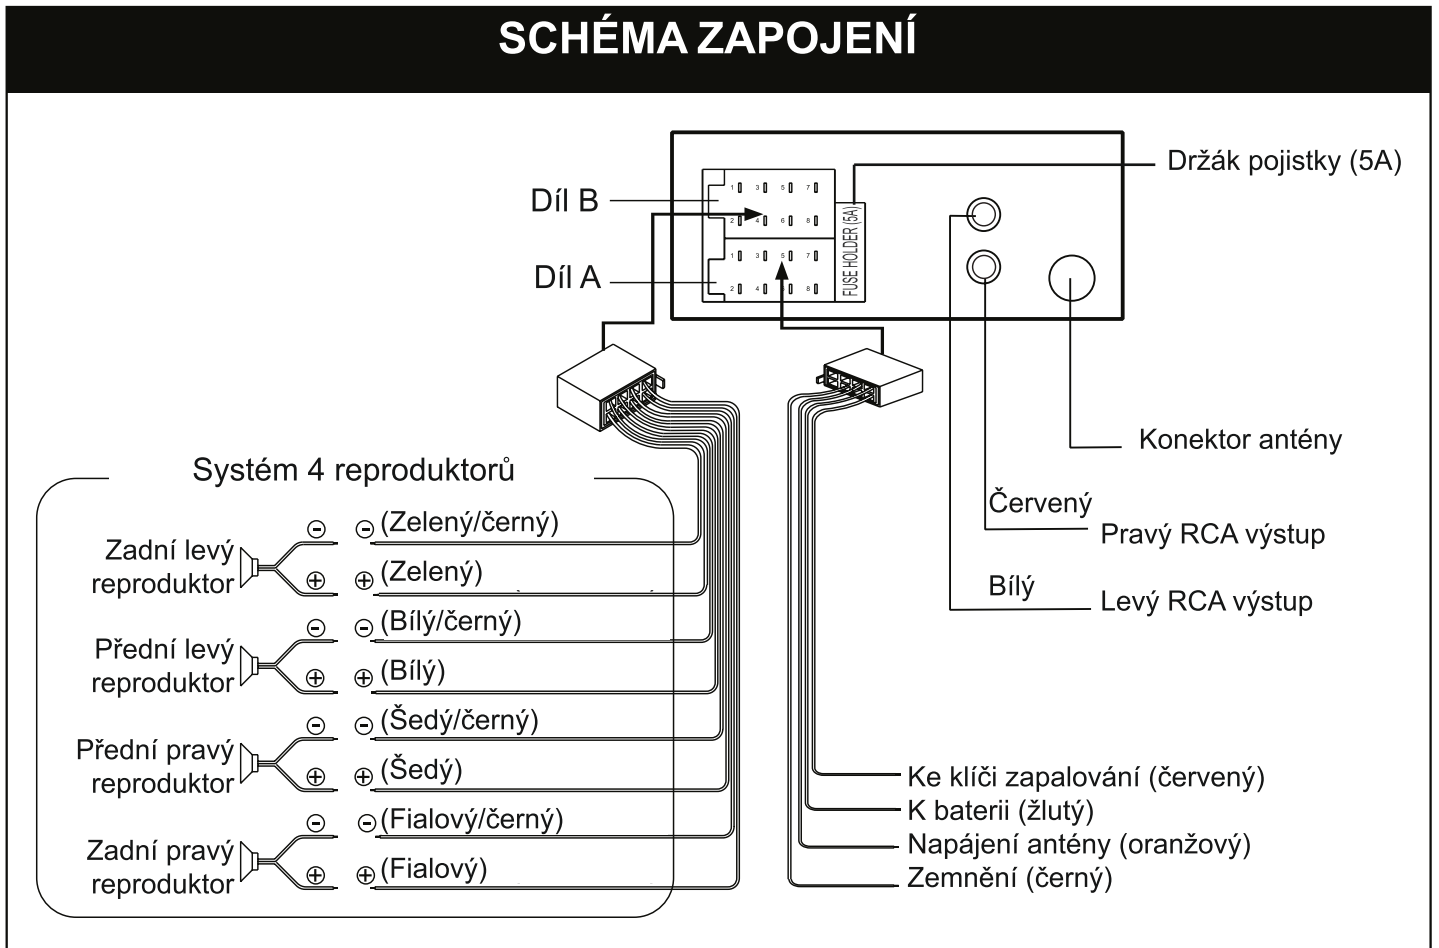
SCHÉMA ZAPOJENÍ

Díl B

Díl A

1 3 5 7
2 4 6 8
1 3 5 7
2 4 6 8

FUSE HOLDER (5A)

Držák pojistky (5A)

Konektor antény

Červený
Pravý RCA výstup

Bílý
Levý RCA výstup

Systém 4 reproduktorů

Zadní levý reproduktor
⊖ ⊖(Zelený/černý)
⊕ ⊕(Zelený)

Přední levý reproduktor
⊖ ⊖(Bílý/černý)
⊕ ⊕(Bílý)

Přední pravý reproduktor
⊖ ⊖(Šedý/černý)
⊕ ⊕(Šedý)

Zadní pravý reproduktor
⊖ ⊖(Fialový/černý)
⊕ ⊕(Fialový)

Ke klíči zapalování (červený)
K baterii (žlutý)
Napájení antény (oranžový)
Zemnění (černý)